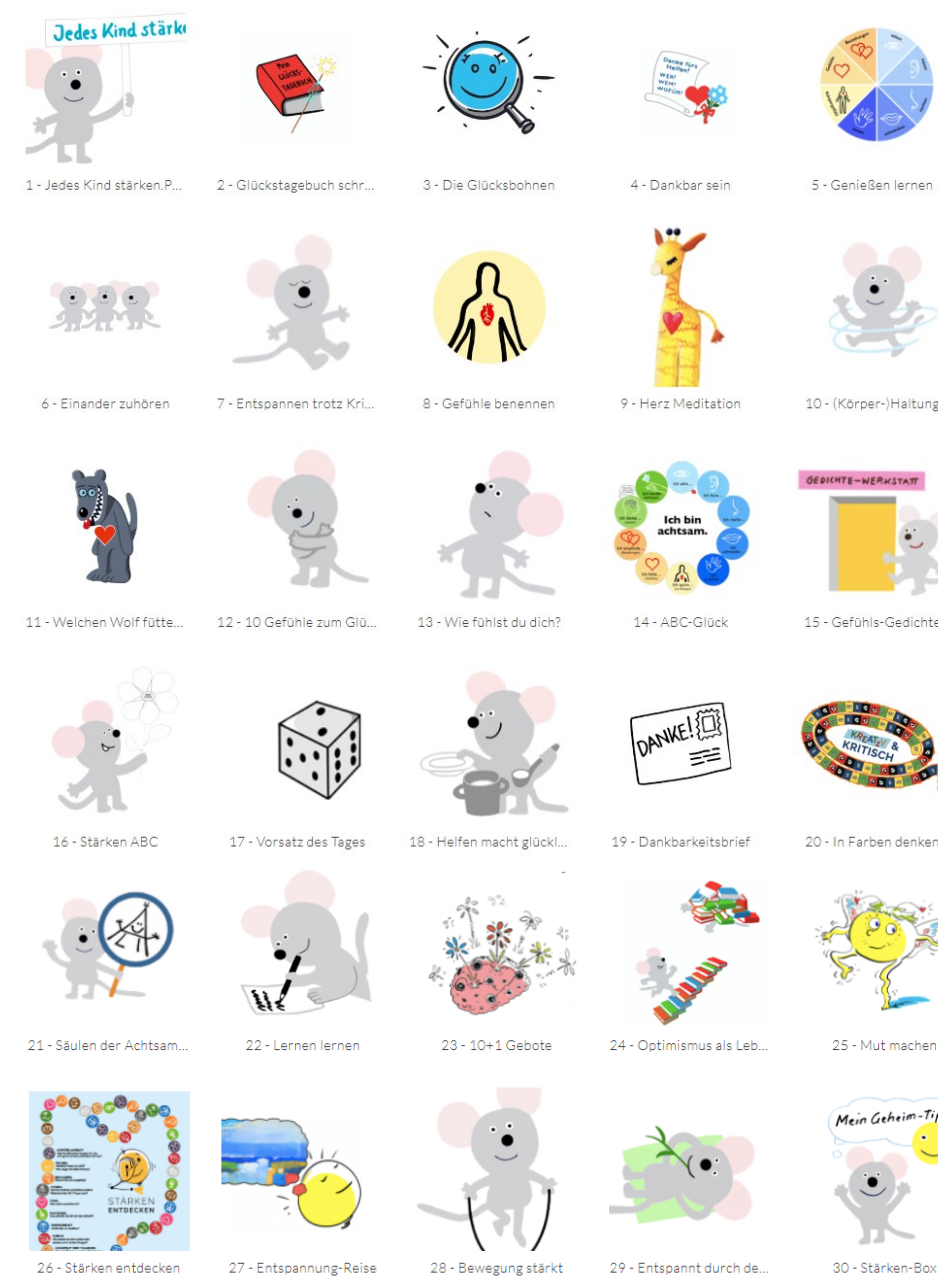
Jedes Kind stärke

Mein GLÜCKSTAGEBUCH

Danke fürs Helfen! WER? WEM? WOFÜR?

1 - Jedes Kind stärken.P...

2 - Glückstagebuch schr...

3 - Die Glücksbohnen

4 - Dankbar sein

5 - Genießen lernen

6 - Einander zuhören

7 - Entspannen trotz Kri...

8 - Gefühle benennen

9 - Herz Meditation

10 - (Körper-)Haltung

Ich bin achtsam.

GEDICHTE-WERKSTATT

11 - Welchen Wolf fütte...

12 - 10 Gefühle zum Glü...

13 - Wie fühlst du dich?

14 - ABC-Glück

15 - Gefühls-Gedichte

DANKE!

KREATIV & KRITISCH

16 - Stärken ABC

17 - Vorsatz des Tages

18 - Helfen macht glückl...

19 - Dankbarkeitsbrief

20 - In Farben denken

21 - Säulen der Achtsam...

22 - Lernen lernen

23 - 10+1 Gebote

24 - Optimismus als Leb...

25 - Mut machen

STÄRKEN ENTDECKEN

Mein Geheim-Tip

26 - Stärken entdecken

27 - Entspannung-Reise

28 - Bewegung stärkt

29 - Entspannt durch de...

30 - Stärken-Box